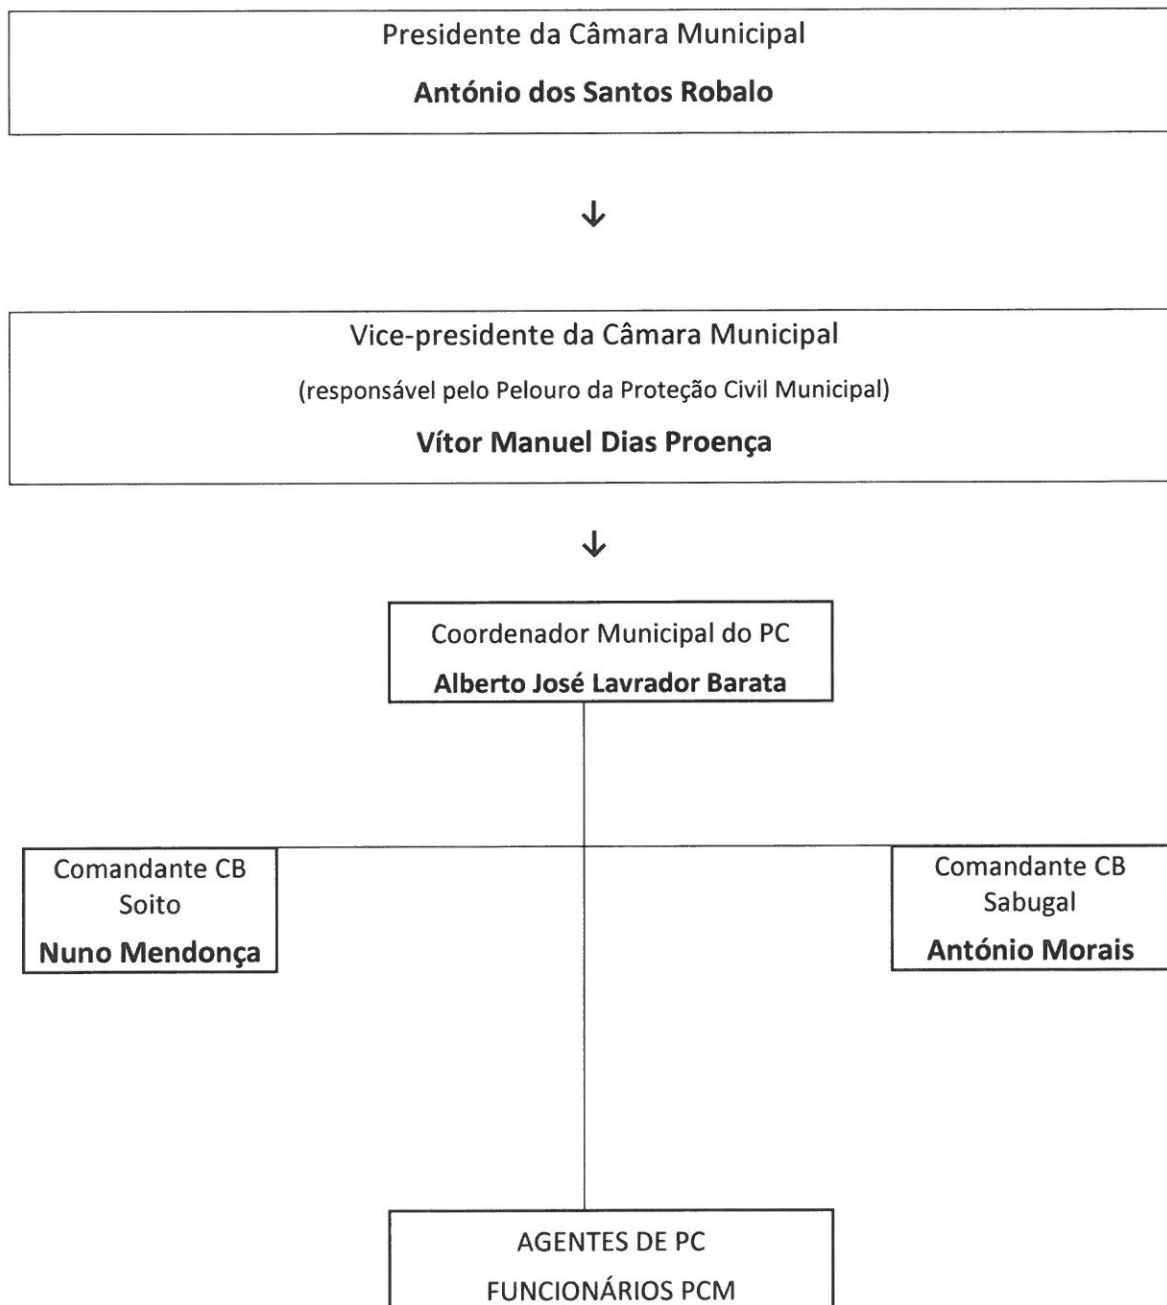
Presidente da Câmara Municipal

**António dos Santos Robalo**

↓

Vice-presidente da Câmara Municipal

(responsável pelo Pelouro da Proteção Civil Municipal)

**Vítor Manuel Dias Proença**

↓

Coordenador Municipal do PC

**Alberto José Lavrador Barata**

Comandante CB Soito

**Nuno Mendonça**

Comandante CB Sabugal

**António Morais**

AGENTES DE PC

FUNCIONÁRIOS PCM